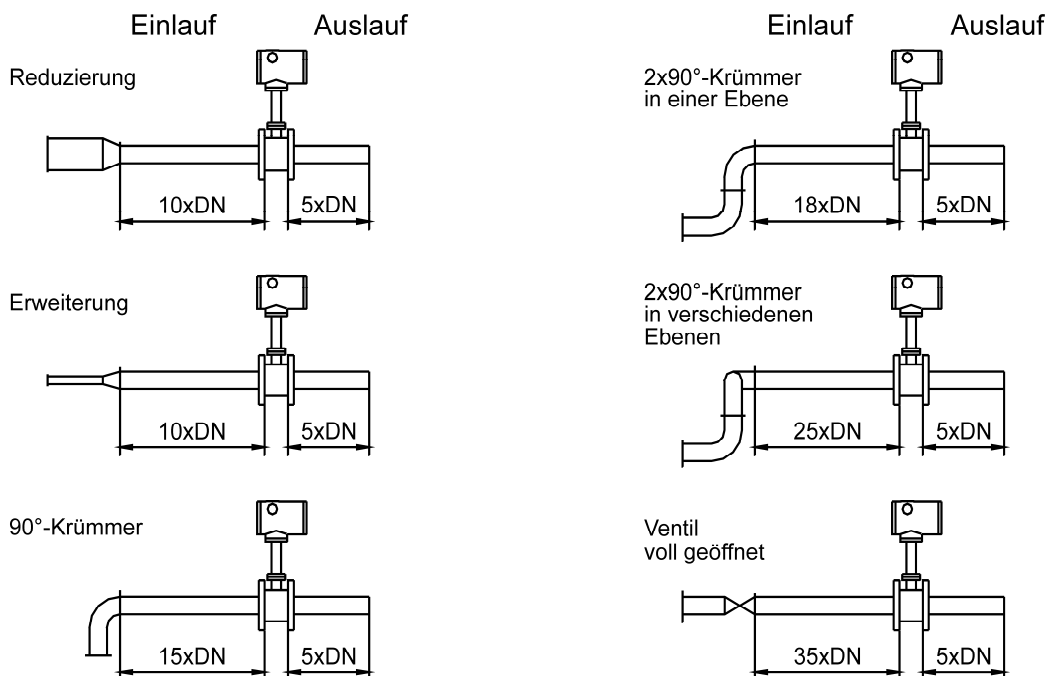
Einlauf Auslauf

Reduzierung

10xDN 5xDN

Erweiterung

10xDN 5xDN

90°-Krümmer

15xDN 5xDN

Einlauf Auslauf

2x90°-Krümmer in einer Ebene

18xDN 5xDN

2x90°-Krümmer in verschiedenen Ebenen

25xDN 5xDN

Ventil voll geöffnet

35xDN 5xDN